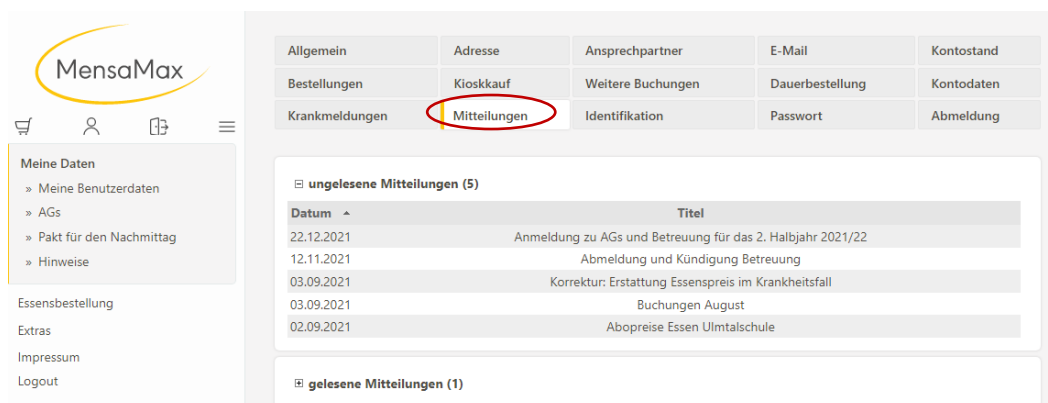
MensaMax

Meine Daten
» Meine Benutzerdaten
» AGs
» Pakt für den Nachmittag
» Hinweise

Essensbestellung
Extras
Impressum
Logout

| Allgemein | Adresse | Ansprechpartner | E-Mail | Kontostand |
|---|---|---|---|---|
| Bestellungen | Kioskkauf | Weitere Buchungen | Dauerbestellung | Kontodaten |
| Krankmeldungen | Mitteilungen | Identifikation | Passwort | Abmeldung |

⊟ ungelesene Mitteilungen (5)

| Datum ▲ | Titel |
|---|---|
| 22.12.2021 | Anmeldung zu AGs und Betreuung für das 2. Halbjahr 2021/22 |
| 12.11.2021 | Abmeldung und Kündigung Betreuung |
| 03.09.2021 | Korrektur: Erstattung Essenspreis im Krankheitsfall |
| 03.09.2021 | Buchungen August |
| 02.09.2021 | Abopreise Essen Ulmtalschule |

⊞ gelesene Mitteilungen (1)